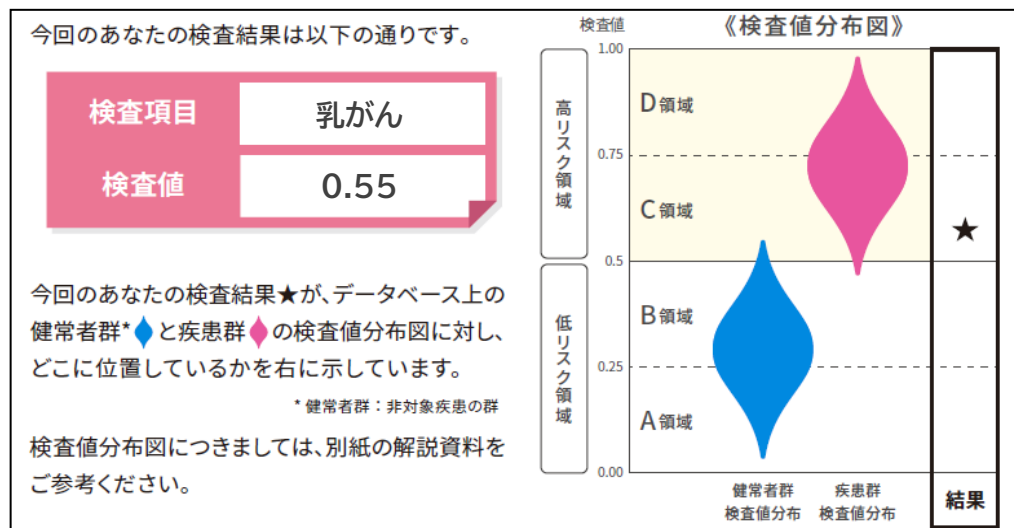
今回のあなたの検査結果は以下の通りです。

| 検査項目 | 乳がん |
|---|---|
| 検査値 | 0.55 |

今回のあなたの検査結果★が、データベース上の健常者群*◆と疾患群◆の検査値分布図に対し、どこに位置しているかを右に示しています。

* 健常者群：非対象疾患の群

検査値分布図につきましては、別紙の解説資料をご参考ください。

検査値

《検査値分布図》

1.00
0.75
0.5
0.25
0.00

高リスク領域

低リスク領域

D領域
C領域
B領域
A領域

★

健常者群
検査値分布

疾患群
検査値分布

結果